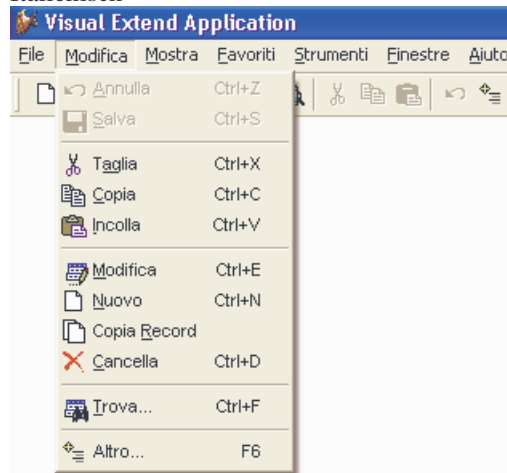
Visual Extend Application

File Modifica Mostra Favoriti Strumenti Finestre Aiuto

Annulla Ctrl+Z
Salva Ctrl+S

Taglia Ctrl+X
Copia Ctrl+C
Incolla Ctrl+V

Modifica Ctrl+E
Nuovo Ctrl+N
Copia Record
Cancella Ctrl+D

Trova... Ctrl+F

Altro... F6